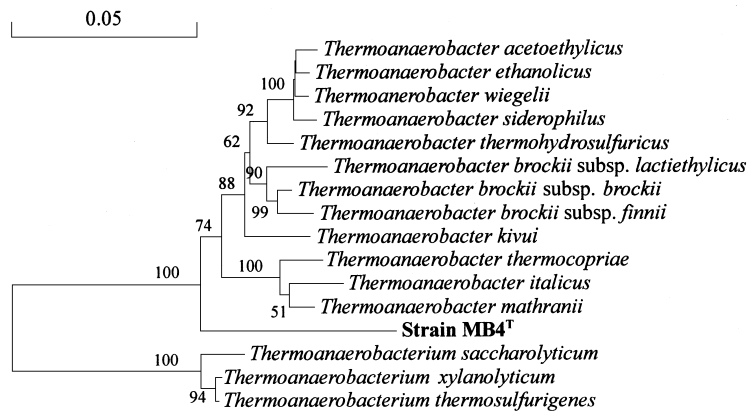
0.05

100
Thermoanaerobacter acetoethylicus
Thermoanaerobacter ethanolicus
Thermoanaerobacter wiegelii
Thermoanaerobacter siderophilus
92
Thermoanaerobacter thermohydrosulfuricus
62
90
Thermoanaerobacter brockii subsp. lactiethylicus
Thermoanaerobacter brockii subsp. brockii
99
Thermoanaerobacter brockii subsp. finnii
88
Thermoanaerobacter kivui
74
100
Thermoanaerobacter thermocopriae
Thermoanaerobacter italicus
51
Thermoanaerobacter mathranii
100
Strain MB4$^T$
100
Thermoanaerobacterium saccharolyticum
Thermoanaerobacterium xylanolyticum
94
Thermoanaerobacterium thermosulfurigenes